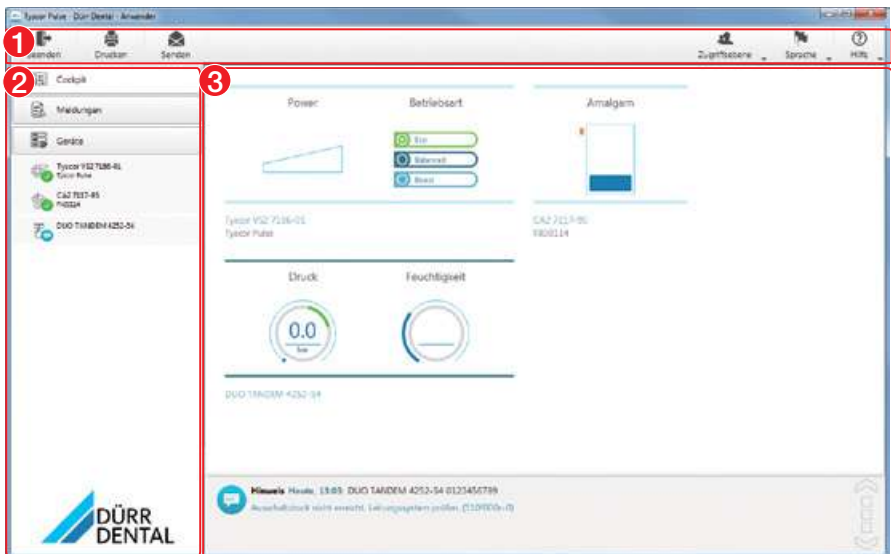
Tyscor Pulse - Dürr Dental - Anwender

1

Beenden Drucken Senden

Zugriffsebene Sprache Hilfe

2

Cockpit

Meldungen

Geräte

Tyscor VS2 7126-01
Tyscor Pulse

CA2 7117-95
FX0114

DUO TANDEM 4252-54

3

Power

Betriebsart

Eco

Balanced

Boost

Tyscor VS2 7126-01
Tyscor Pulse

Amalgam

CA2 7117-95
FX0114

Druck

0.0
bar

Feuchtigkeit

DUO TANDEM 4252-54

Hinweis Heute, 13:03 DUO TANDEM 4252-54 0123456789
Ausschaltdruck nicht erreicht. Leitungssystem prüfen. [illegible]

DÜRR DENTAL